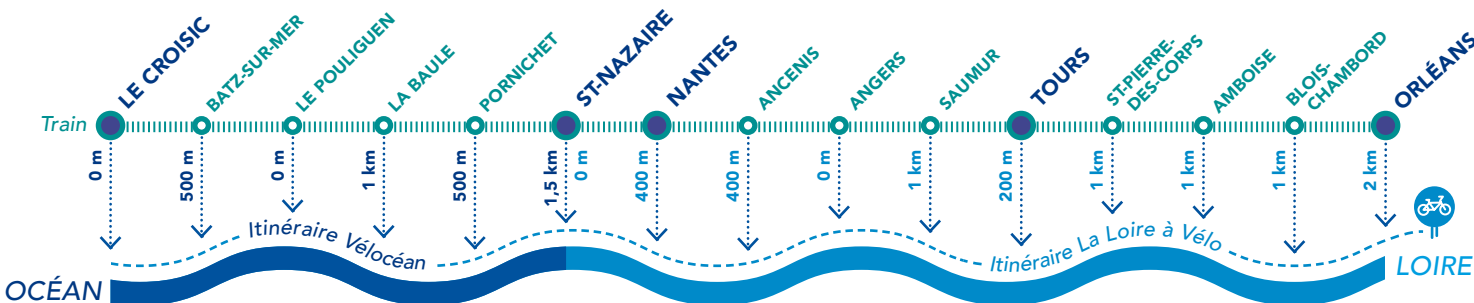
Train

LE CROISIC
0 m

BATZ-SUR-MER
500 m

LE POULIGUEN
0 m

LA BAULE
1 km

PORNICHET
500 m

ST-NAZAIRE
1,5 km
0 m

NANTES
400 m

ANCENIS
400 m

ANGERS
0 m

SAUMUR
1 km

TOURS
200 m

ST-PIERRE-DES-CORPS
1 km

AMBOISE
1 km

BLOIS-CHAMBORD
1 km

ORLÉANS
2 km

Itinéraire Vélocéan

Itinéraire La Loire à Vélo

OCÉAN

LOIRE